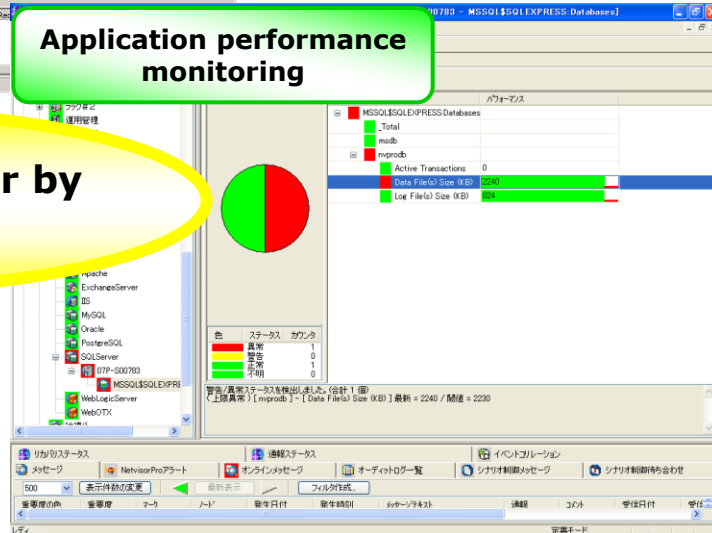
Application performance monitoring

r by

Red

S00783 - MSSQL$SQLEXPRESS:Databases]

グループ2
運用管理

パフォーマンス

MSSQL$SQLEXPRESS:Databases
_Total
msdb
nvprodb
Active Transactions 0
Data File(s) Size (KB) 2240
Log File(s) Size (KB) 824

Apache
ExchangeServer
IIS
MySQL
Oracle
PostgreSQL
SQLServer
07P-S00783
MSSQL$SQLEXPRE
WebLogicServer
WebOTX

| 色 | ステータス | カウンタ |
|---|---|---|
| | 異常 | 1 |
| | 警告 | 0 |
| | 正常 | 1 |
| | 不明 | 0 |

警告/異常ステータスを検出しました。(合計 1 個)
(上限異常) [ nvprodb ] - [ Data File(s) Size (KB) ] 最新 = 2240 / 閾値 = 2230

リカバリステータス
通報ステータス
イベントコリレーション
メッセージ
NetvisorProアラート
オンラインメッセージ
オーディットログ一覧
シナリオ制御メッセージ
シナリオ制御待ち合わせ

500
表示件数の変更
最新表示
フィルタ作成...

重要度の色 重要度 マーク ノード 発生日付 発生時刻 メッセージテキスト 通報 コメント 受信日付 受信

レディ
定義モード